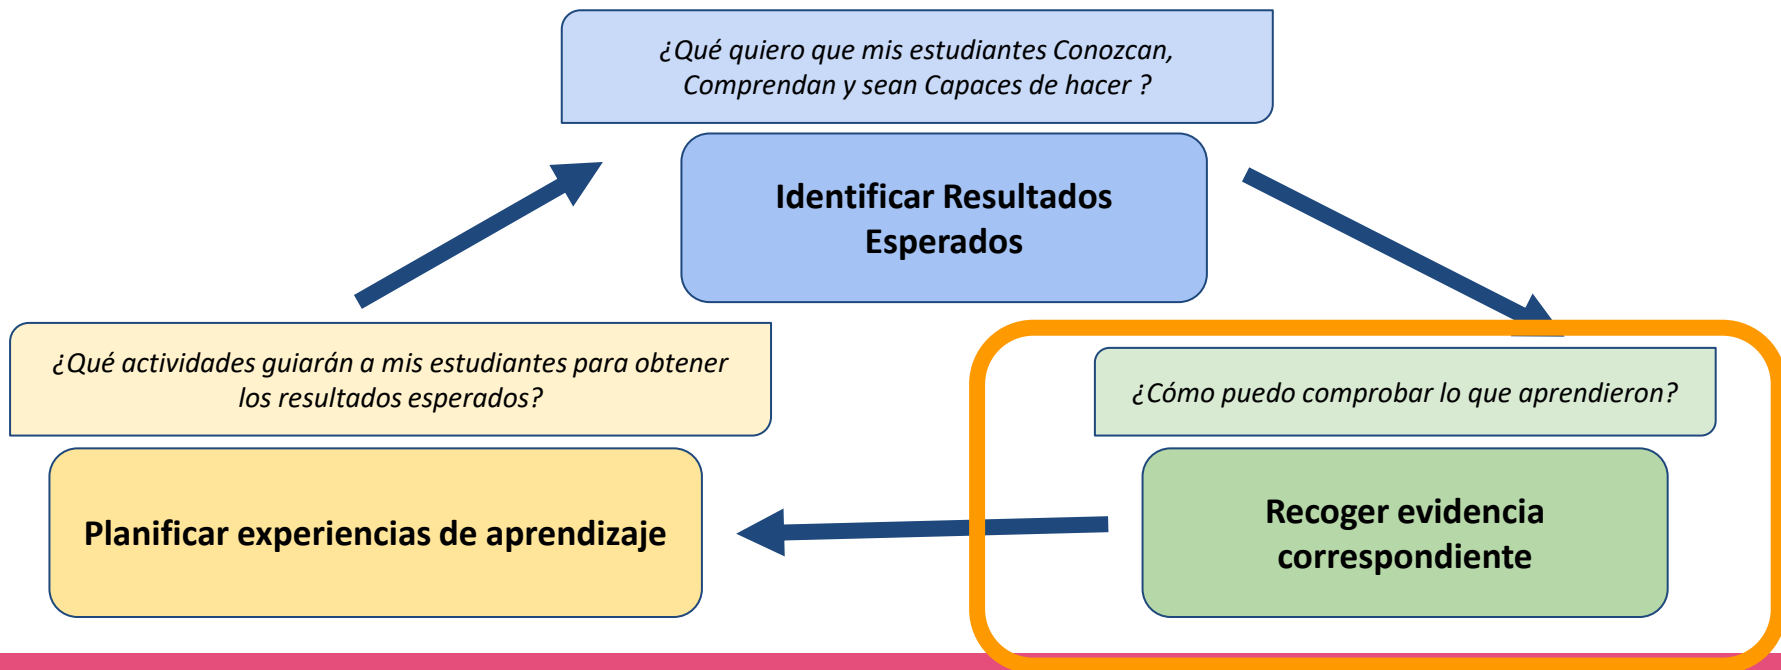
¿Qué quiero que mis estudiantes Conozcan, Comprendan y sean Capaces de hacer ?

Identificar Resultados Esperados

¿Cómo puedo comprobar lo que aprendieron?

Recoger evidencia correspondiente

¿Qué actividades guiarán a mis estudiantes para obtener los resultados esperados?

Planificar experiencias de aprendizaje